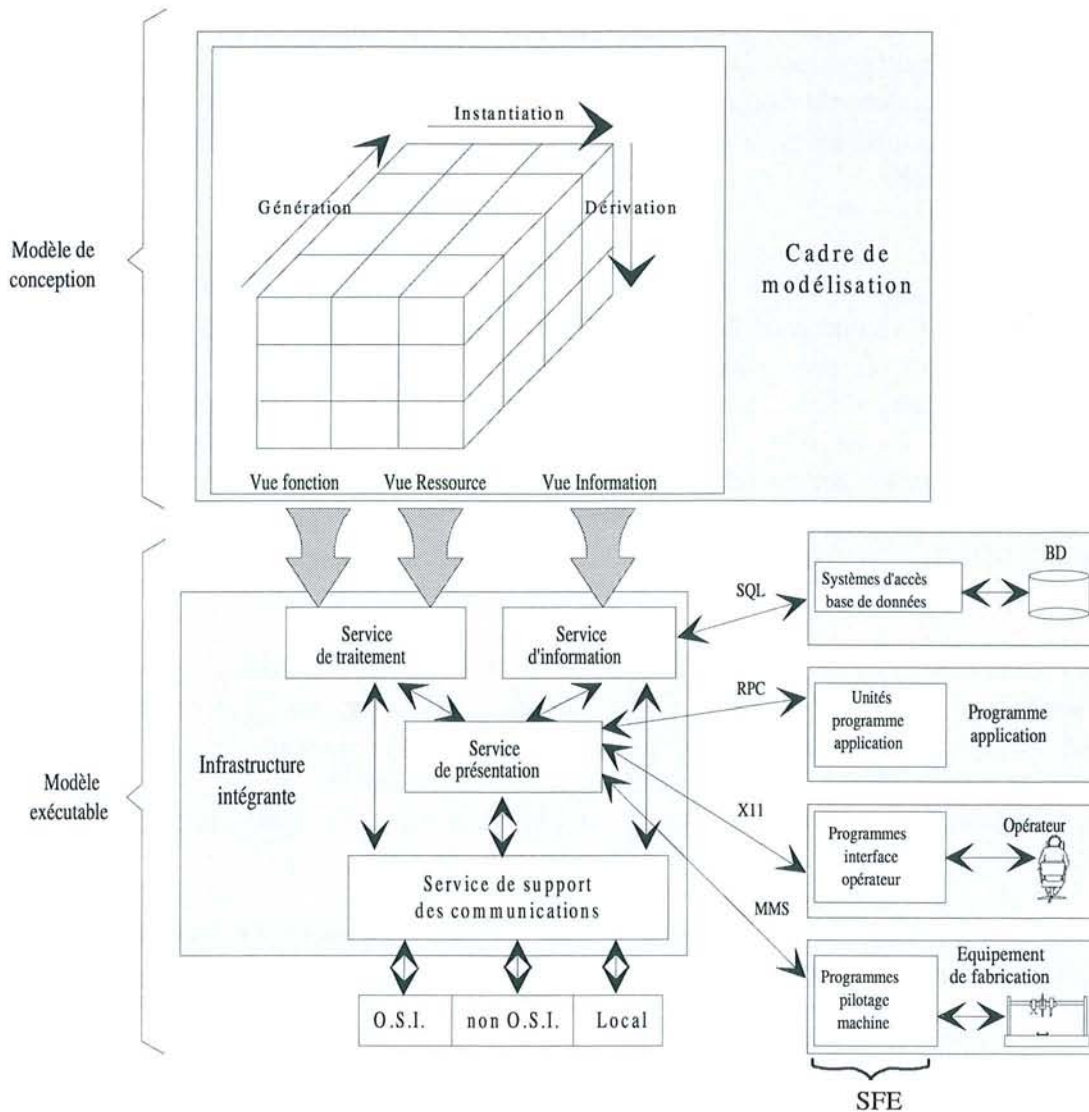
Modèle de conception

Instantiation

Génération

Dérivation

Cadre de modélisation

Vue fonction

Vue Ressource

Vue Information

Modèle exécutable

BD

Systèmes d'accès base de données

SQL

Service de traitement

Service d'information

RPC

Unités programme application

Programme application

Service de présentation

Infrastructure intégrante

X11

Programmes interface opérateur

Opérateur

Service de support des communications

MMS

Equipement de fabrication

Programmes pilotage machine

| O.S.I. | non O.S.I. | Local |
|---|---|---|

SFE